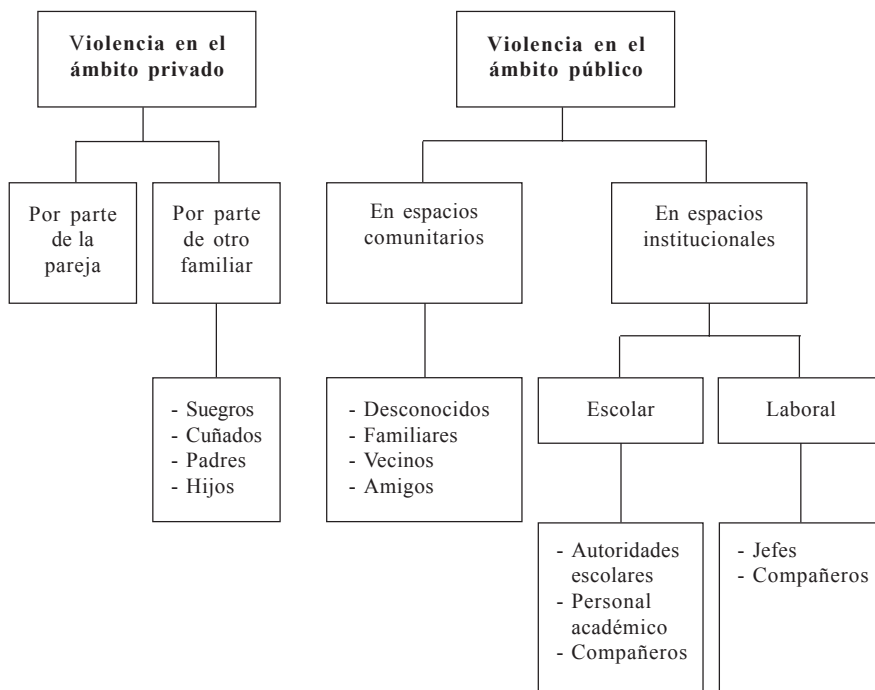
Violencia en el ámbito privado

Por parte de la pareja

Por parte de otro familiar

- Suegros
- Cuñados
- Padres
- Hijos

Violencia en el ámbito público

En espacios comunitarios

- Desconocidos
- Familiares
- Vecinos
- Amigos

En espacios institucionales

Escolar

- Autoridades escolares
- Personal académico
- Compañeros

Laboral

- Jefes
- Compañeros